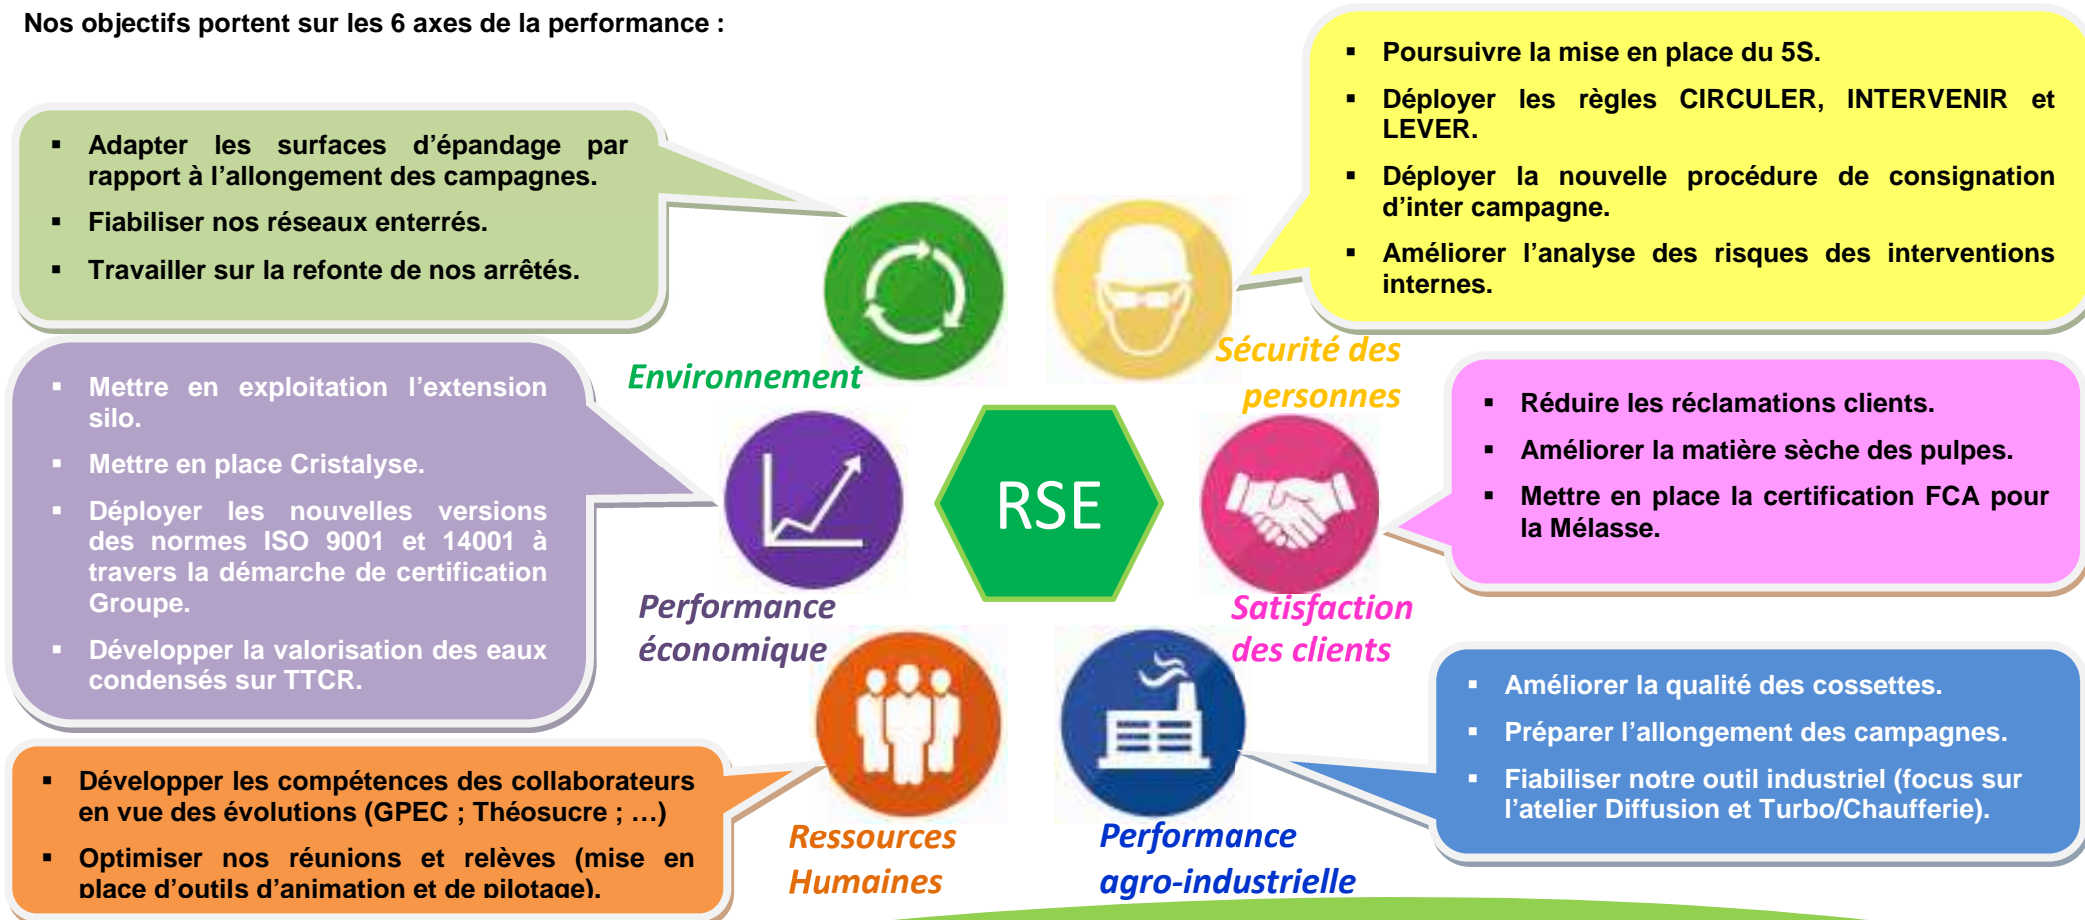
Nos objectifs portent sur les 6 axes de la performance :

- Adapter les surfaces d'épandage par rapport à l'allongement des campagnes.
- Fiabiliser nos réseaux enterrés.
- Travailler sur la refonte de nos arrêtés.

- Poursuivre la mise en place du 5S.
- Déployer les règles CIRCULER, INTERVENIR et LEVER.
- Déployer la nouvelle procédure de consignation d'inter campagne.
- Améliorer l'analyse des risques des interventions internes.

Environnement

Sécurité des personnes

- Mettre en exploitation l'extension silo.
- Mettre en place Cristalyse.
- Déployer les nouvelles versions des normes ISO 9001 et 14001 à travers la démarche de certification Groupe.
- Développer la valorisation des eaux condensés sur TTCR.

RSE

- Réduire les réclamations clients.
- Améliorer la matière sèche des pulpes.
- Mettre en place la certification FCA pour la Mélasse.

Performance économique

Satisfaction des clients

- Améliorer la qualité des cossettes.
- Préparer l'allongement des campagnes.
- Fiabiliser notre outil industriel (focus sur l'atelier Diffusion et Turbo/Chaufferie).

- Développer les compétences des collaborateurs en vue des évolutions (GPEC ; Théosucre ; …)
- Optimiser nos réunions et relèves (mise en place d'outils d'animation et de pilotage).

Ressources Humaines

Performance agro-industrielle